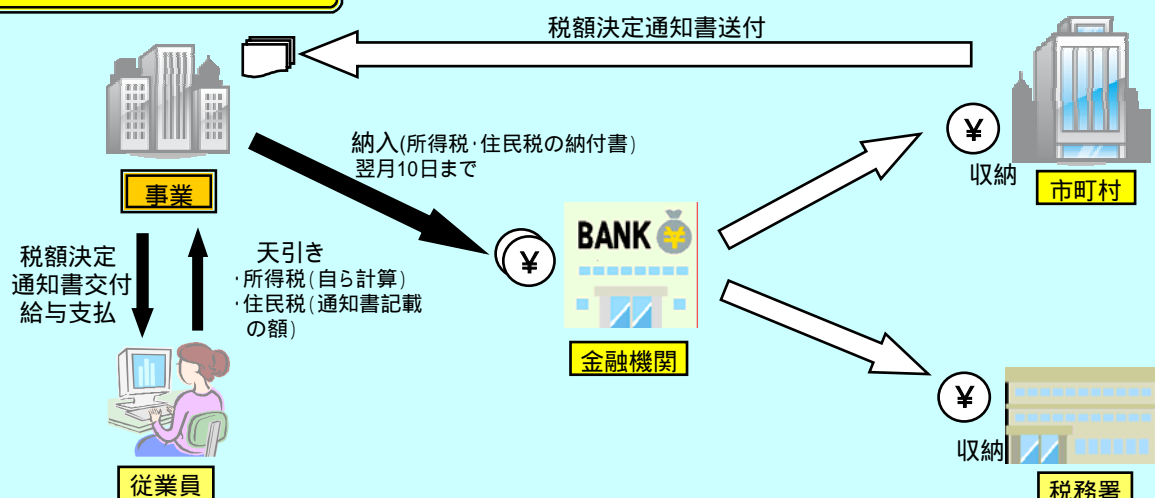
税額決定通知書送付

事業

納入(所得税·住民税の納付書)
翌月10日まで

¥

BANK

¥

収納

市町村

税額決定
通知書交付
給与支払

天引き
·所得税(自ら計算)
·住民税(通知書記載の額)

金融機関

¥

収納

従業員

税務署